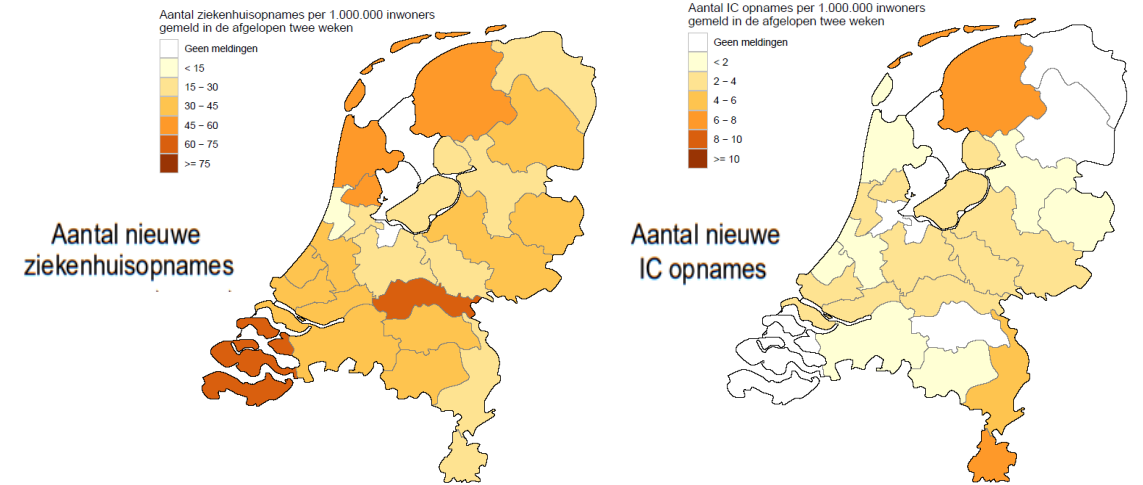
Aantal ziekenhuisopnames per 1.000.000 inwoners gemeld in de afgelopen twee weken

Geen meldingen
< 15
15 – 30
30 – 45
45 – 60
60 – 75
>= 75

Aantal nieuwe ziekenhuisopnames

Aantal IC opnames per 1.000.000 inwoners gemeld in de afgelopen twee weken

Geen meldingen
< 2
2 – 4
4 – 6
6 – 8
8 – 10
>= 10

Aantal nieuwe IC opnames